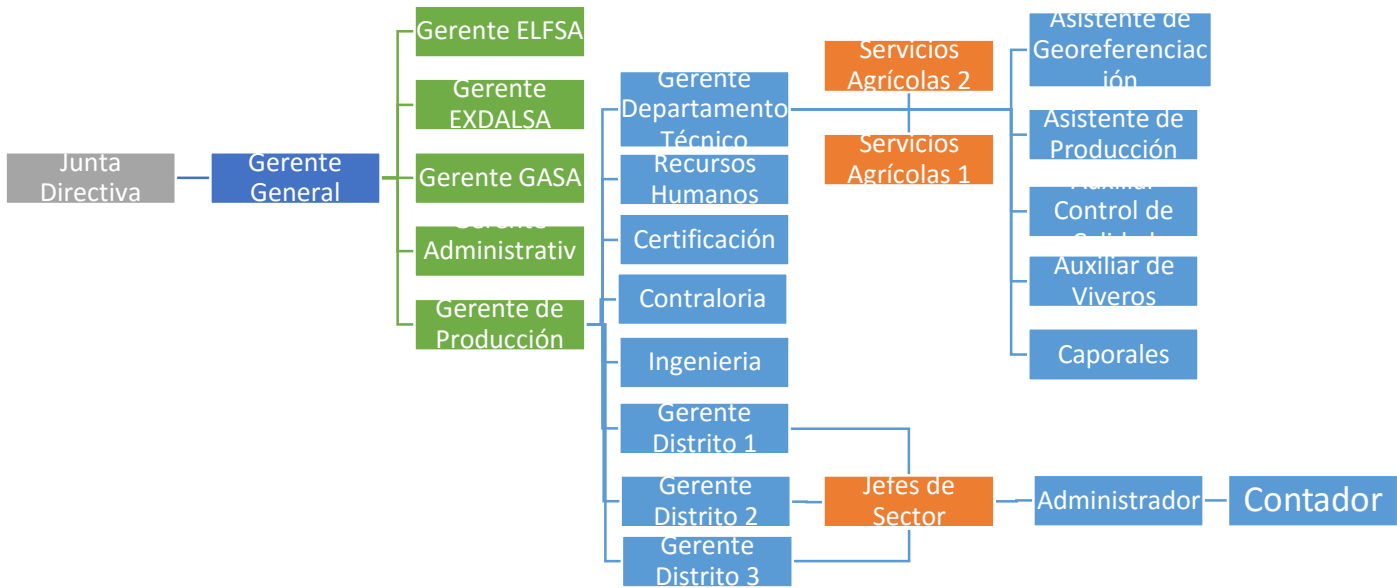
Junta Directiva

Gerente General

Gerente ELFSA

Gerente EXDALSA

Gerente GASA

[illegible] Administrativ

Gerente de Producción

Gerente Departamento Técnico

Recursos Humanos

Certificación

Contraloria

Ingenieria

Gerente Distrito 1

Gerente Distrito 2

Gerente Distrito 3

Servicios Agrícolas 2

Servicios Agrícolas 1

Jefes de Sector

Asistente de Georeferenciación

Asistente de Producción

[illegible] Control de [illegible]

Auxiliar de Viveros

Caporales

Administrador

Contador